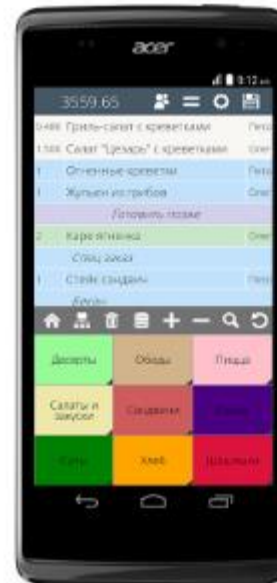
acer

9:12

3559.65

0.486 Гриль-салат с креветками

1.356 Салат "Цезарь" с креветками

1 Огненные креветы

1 Жульен из грибов

Готовить позже

2 Каре ягненка

Стоп заказ

1 Стейк сэндвич

Десерты

Обеды

Пицца

Салаты и закуски

Сэндвичи

Хлеб